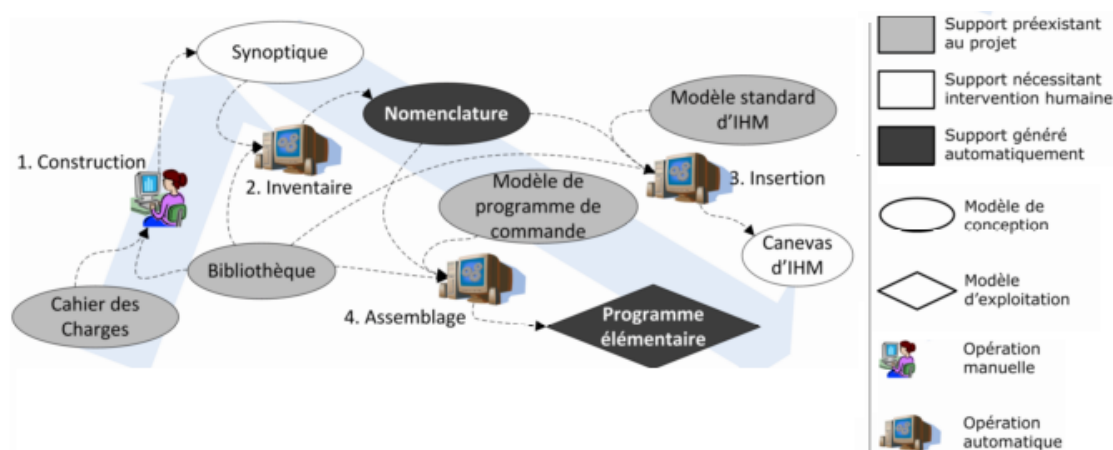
Synoptique

Nomenclature

Modèle standard d'IHM

1. Construction

2. Inventaire

3. Insertion

Modèle de programme de commande

Canevas d'IHM

Bibliothèque

Cahier des Charges

4. Assemblage

Programme élémentaire

Support préexistant au projet

Support nécessitant intervention humaine

Support généré automatiquement

Modèle de conception

Modèle d'exploitation

Opération manuelle

Opération automatique